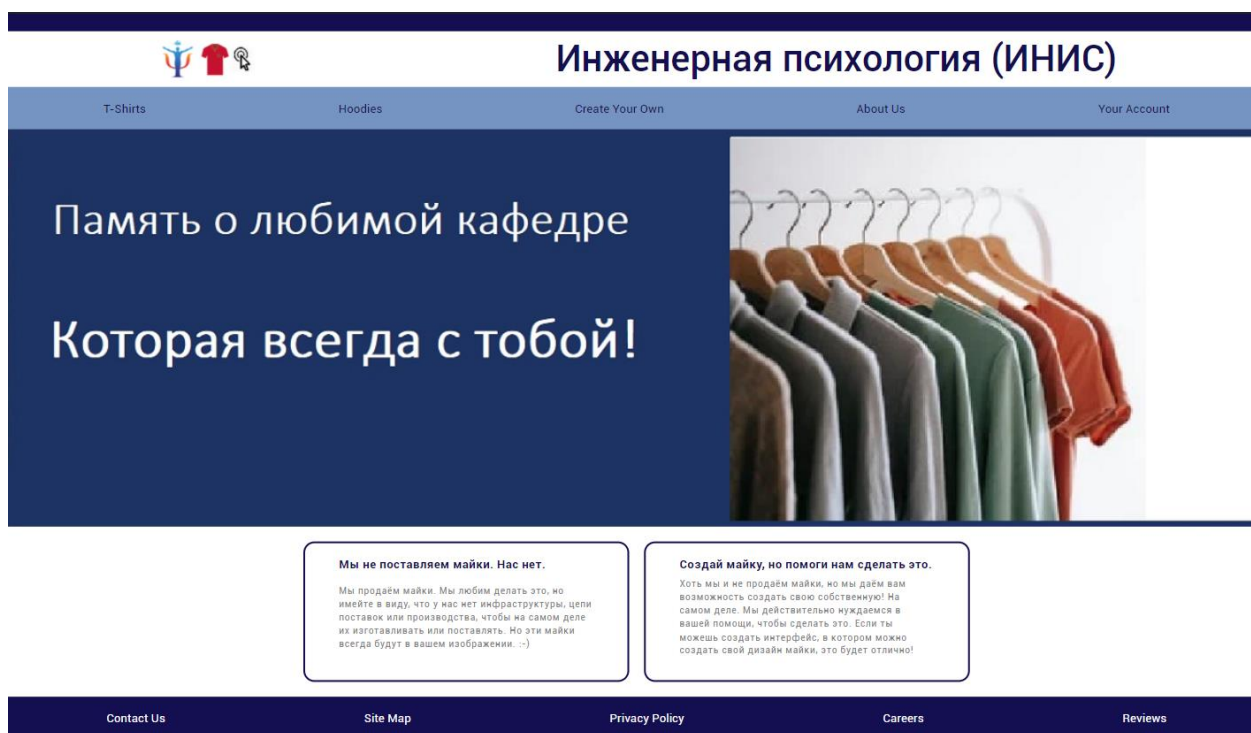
Инженерная психология (ИНИС)

T-Shirts Hoodies Create Your Own About Us Your Account

Память о любимой кафедре

Которая всегда с тобой!

Мы не поставляем майки. Нас нет.

Мы продаём майки. Мы любим делать это, но имейте в виду, что у нас нет инфраструктуры, цепи поставок или производства, чтобы на самом деле их изготавливать или поставлять. Но эти майки всегда будут в вашем изображении. :-)

Создай майку, но помоги нам сделать это.

Хоть мы и не продаём майки, но мы даём вам возможность создать свою собственную! На самом деле. Мы действительно нуждаемся в вашей помощи, чтобы сделать это. Если ты можешь создать интерфейс, в котором можно создать свой дизайн майки, это будет отлично!

Contact Us Site Map Privacy Policy Careers Reviews